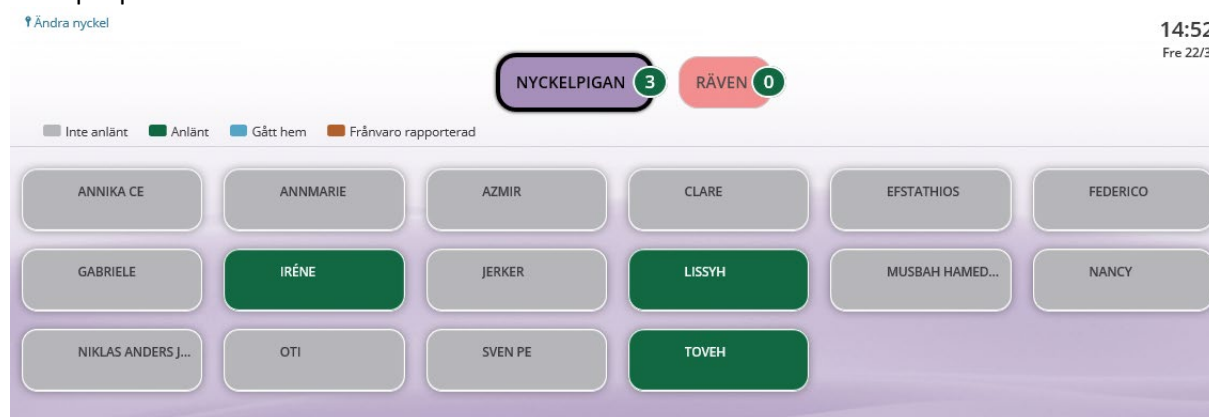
Ändra nyckel

14:52
Fre 22/3

NYCKELPIGAN 3
RÄVEN 0

Inte anlänt  Anlänt  Gått hem  Frånvaro rapporterad

ANNIKA CE
ANNMARIE
AZMIR
CLARE
EFSTATHIOS
FEDERICO
GABRIELE
IRÉNE
JERKER
LISSYH
MUSBAH HAMED...
NANCY
NIKLAS ANDERS J...
OTI
SVEN PE
TOVEH